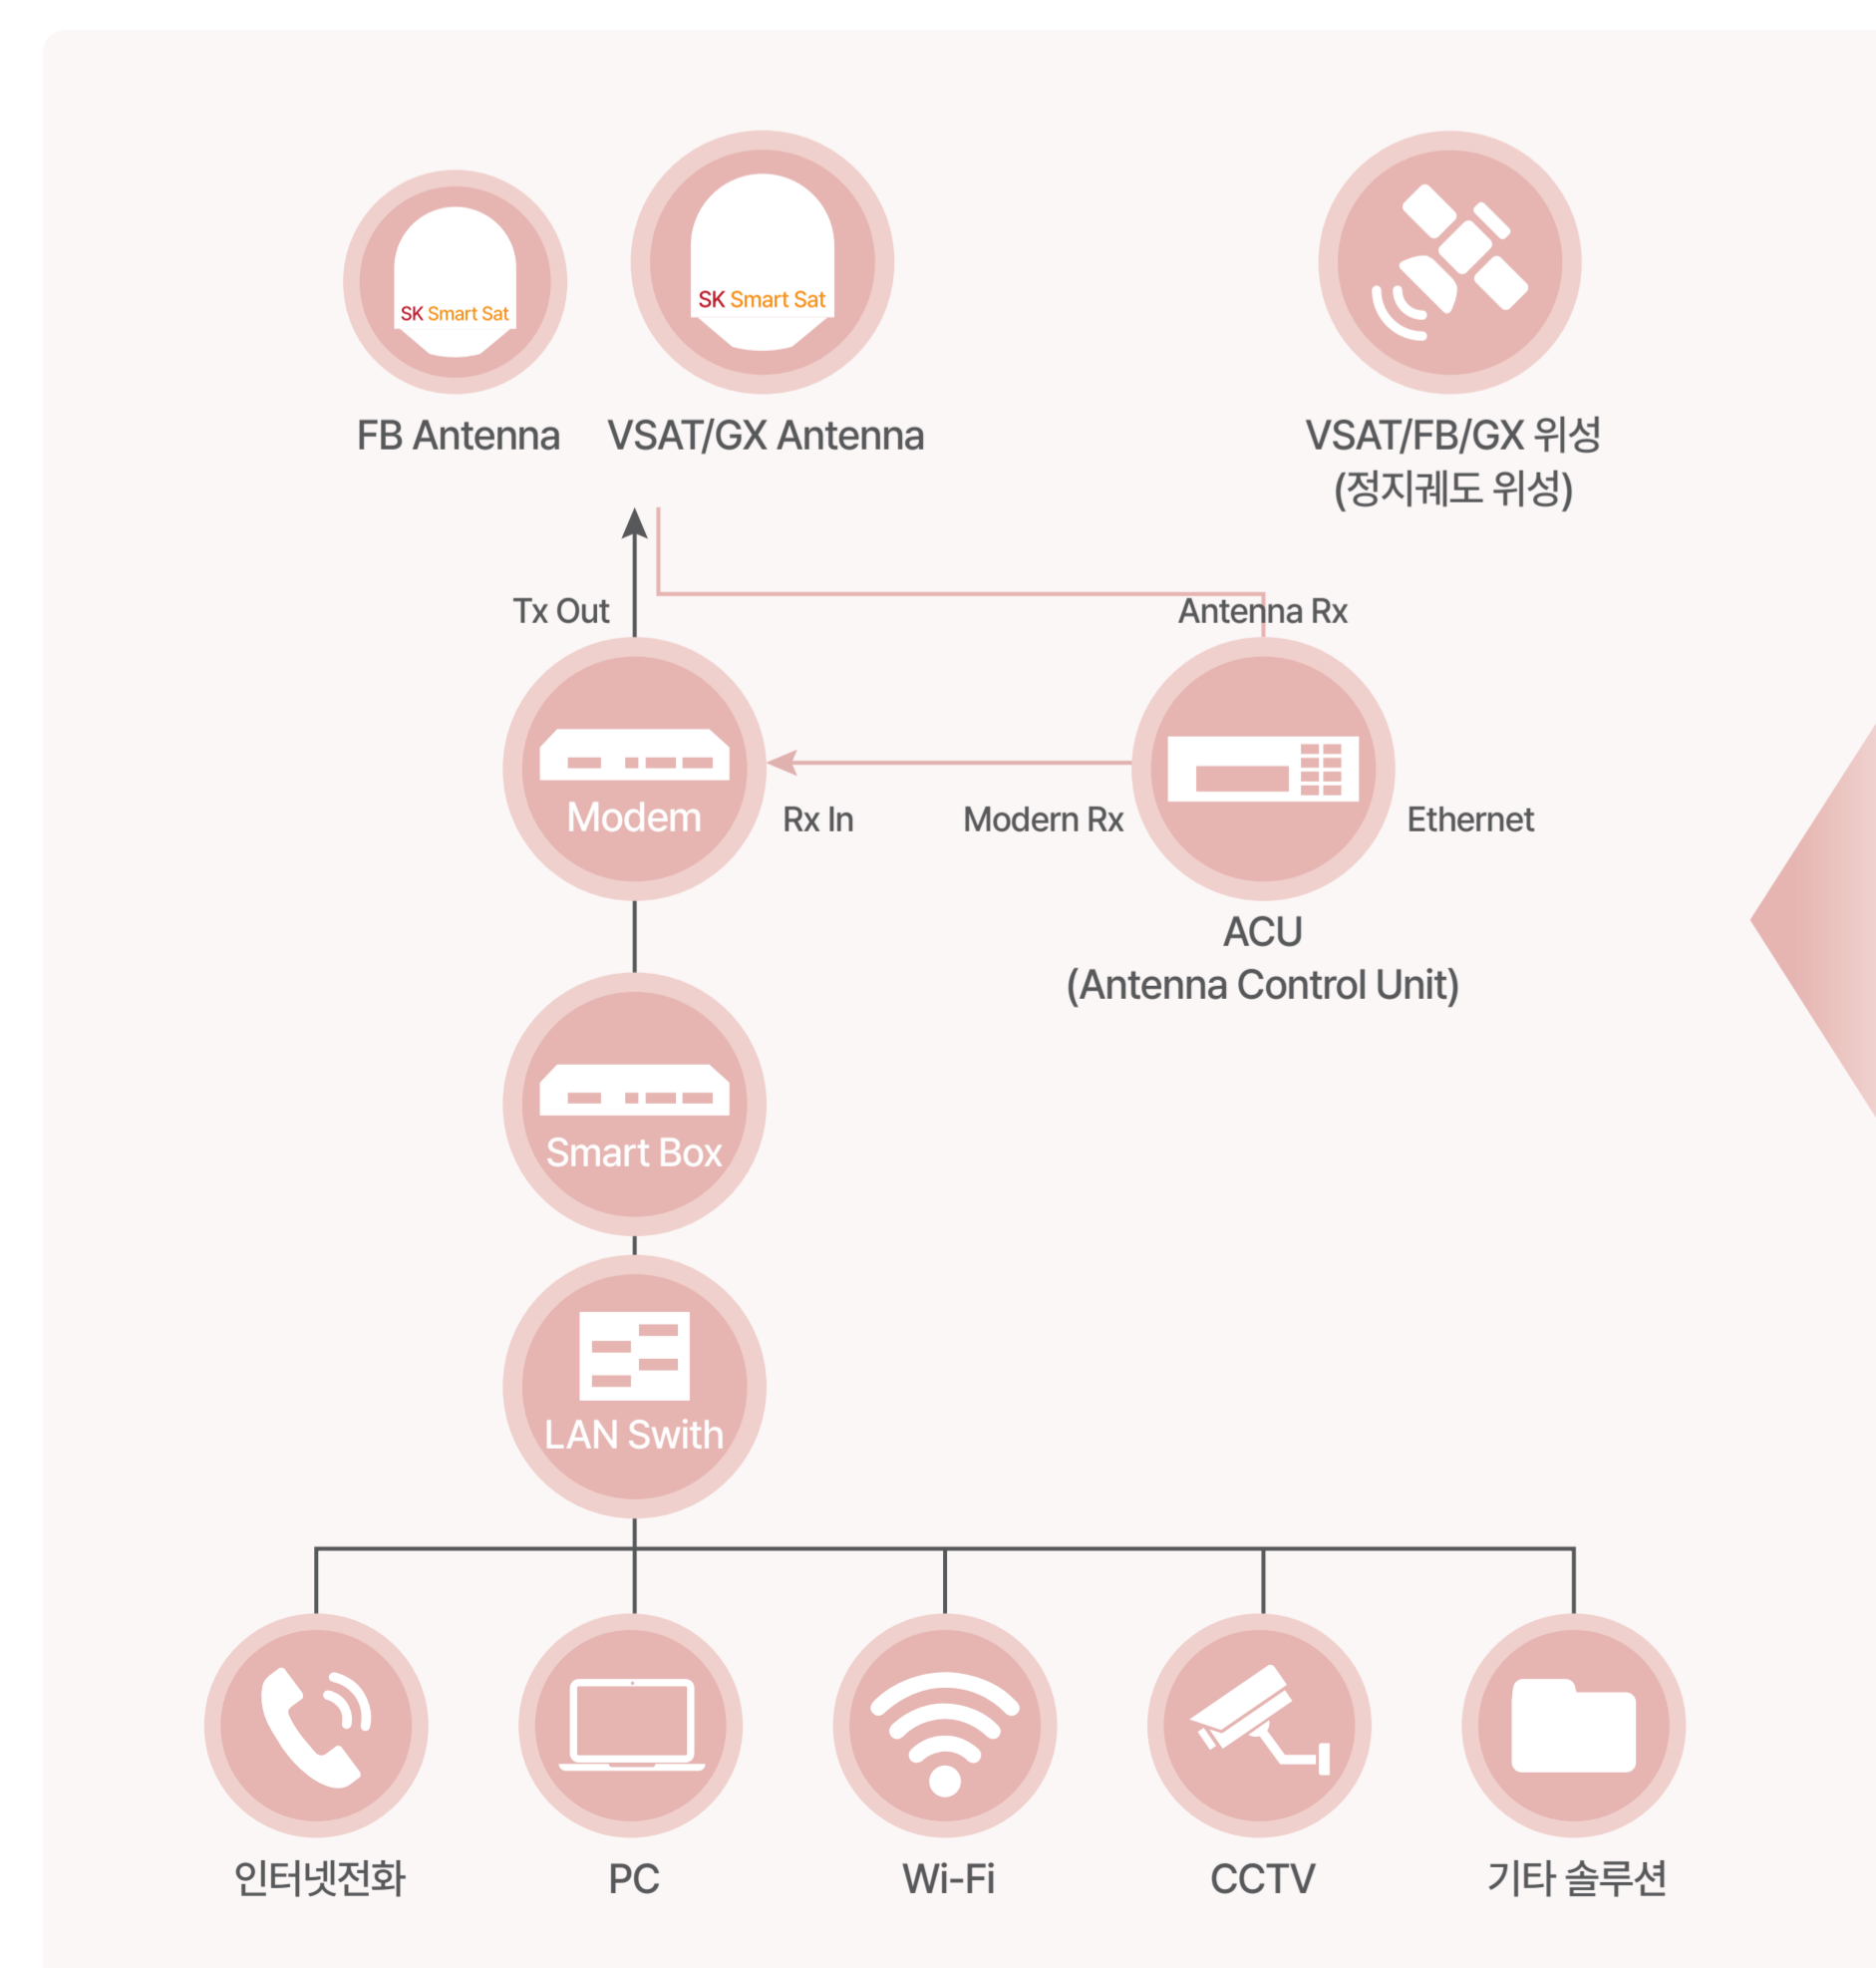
SK Smart Sat

SK Smart Sat

FB Antenna

VSAT/GX Antenna

VSAT/FB/GX 위성
(정지궤도 위성)

Tx Out

Antenna Rx

Modem

Rx In

Modern Rx

Ethernet

ACU
(Antenna Control Unit)

Smart Box

LAN Swith

인터넷전화

PC

Wi-Fi

CCTV

기타 솔루션